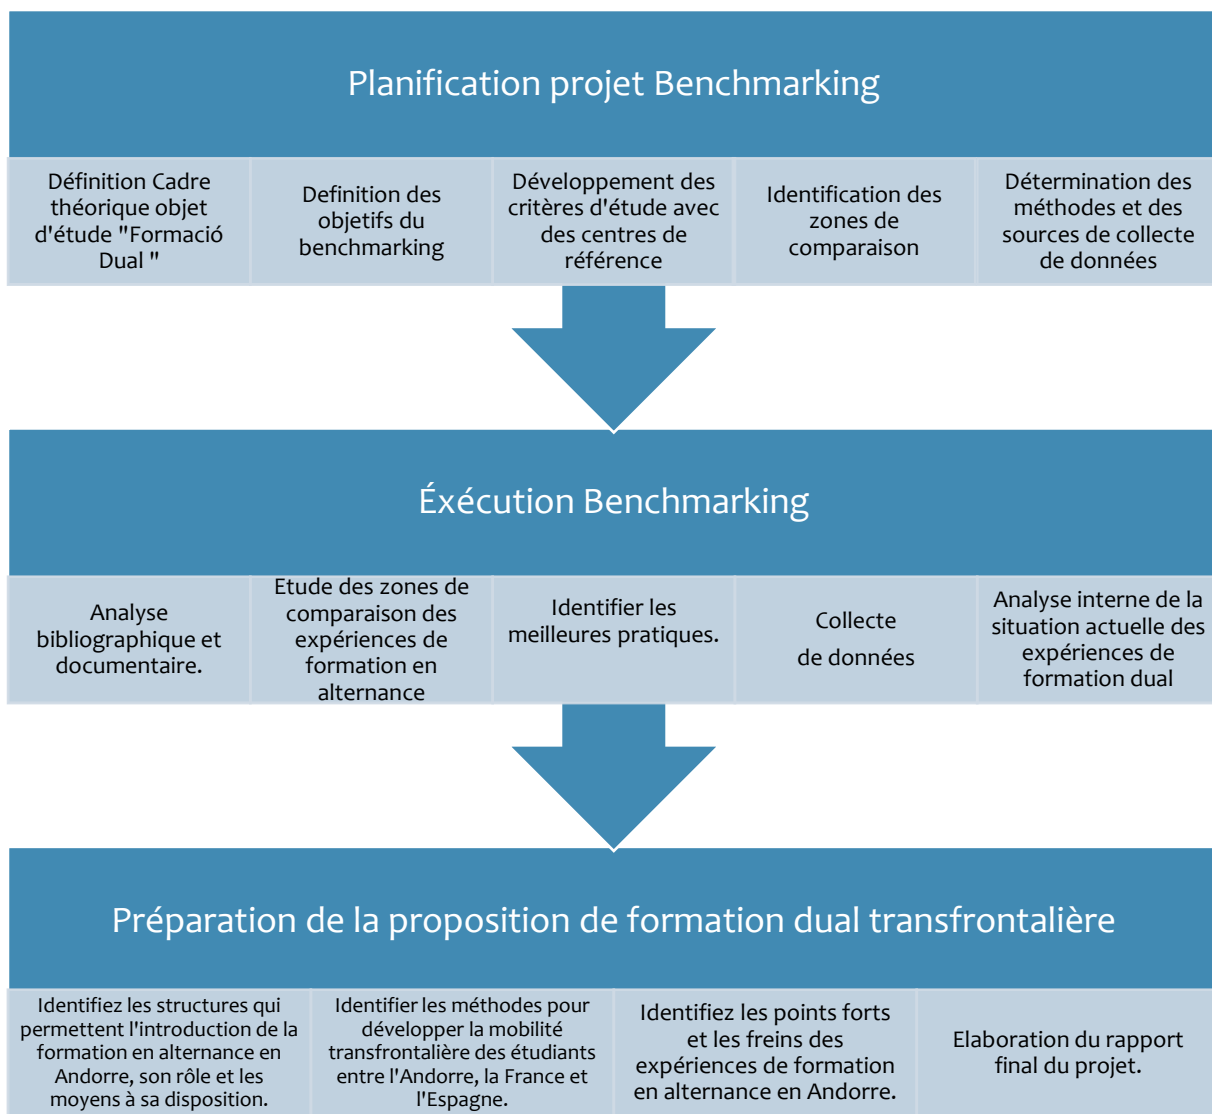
Planification projet Benchmarking

Définition Cadre théorique objet d'étude "Formació Dual "

Definition des objetifs du benchmarking

Développement des critères d'étude avec des centres de référence

Identification des zones de comparaison

Détermination des méthodes et des sources de collecte de données

Éxécution Benchmarking

Analyse bibliographique et documentaire.

Etude des zones de comparaison des expériences de formation en alternance

Identifier les meilleures pratiques.

Collecte de données

Analyse interne de la situation actuelle des expériences de formation dual

Préparation de la proposition de formation dual transfrontalière

Identifiez les structures qui permettent l'introduction de la formation en alternance en Andorre, son rôle et les moyens à sa disposition.

Identifier les méthodes pour développer la mobilité transfrontalière des étudiants entre l'Andorre, la France et l'Espagne.

Identifiez les points forts et les freins des expériences de formation en alternance en Andorre.

Elaboration du rapport final du projet.